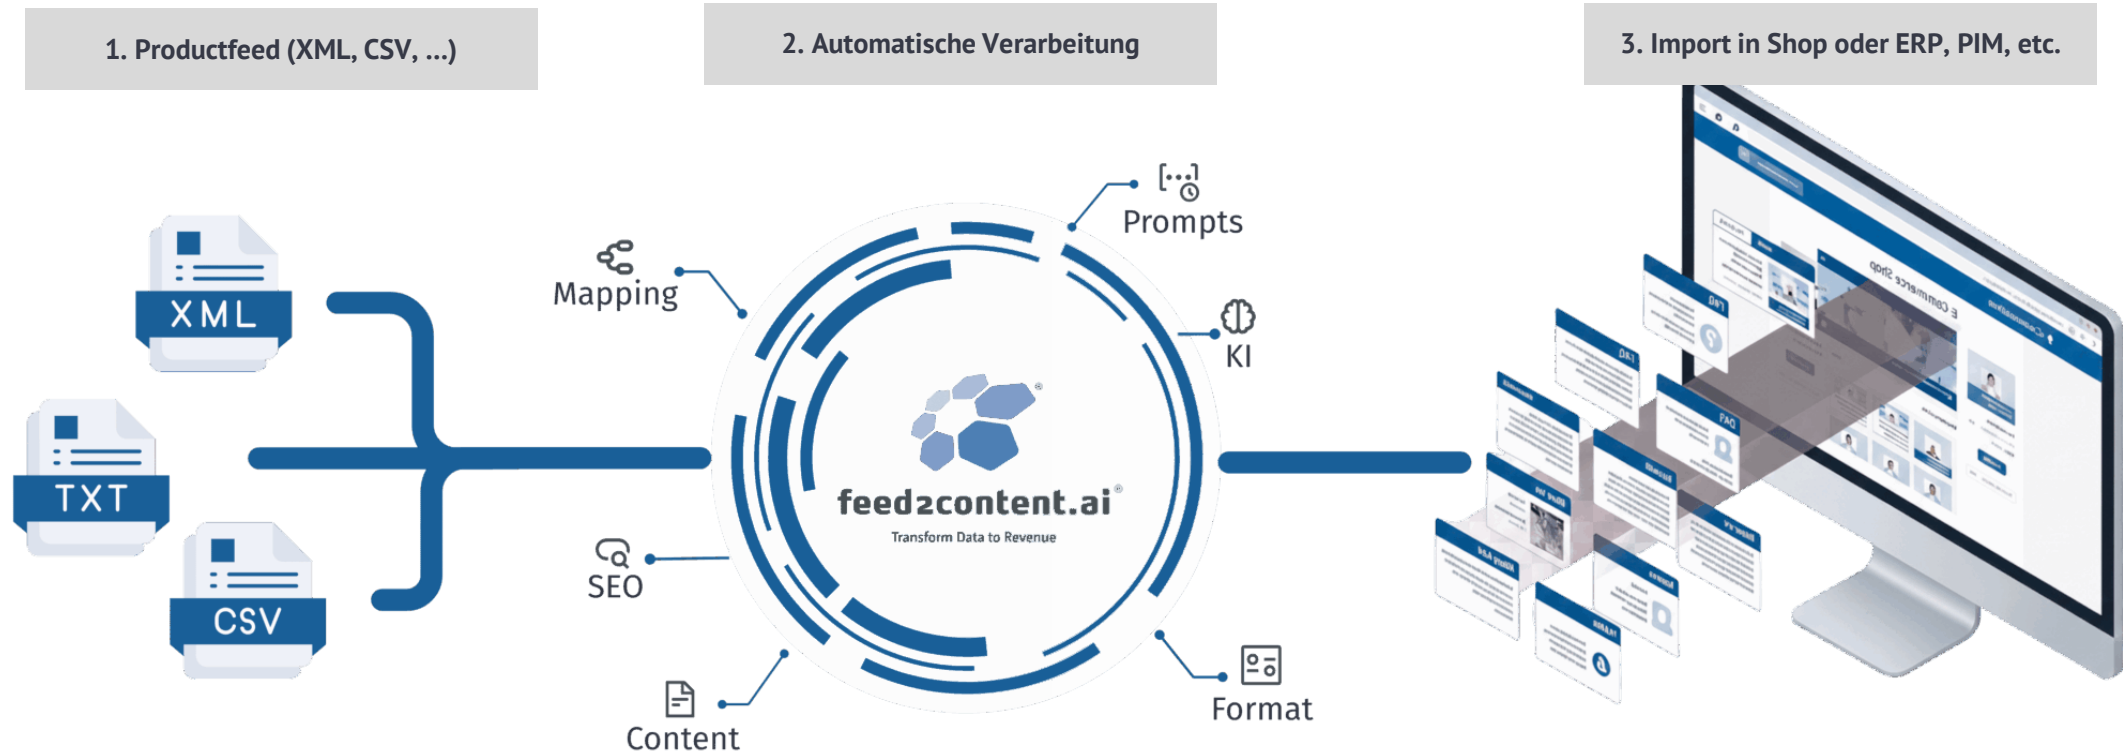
1. Productfeed (XML, CSV, ...)

2. Automatische Verarbeitung

3. Import in Shop oder ERP, PIM, etc.

XML

TXT

CSV

Mapping

Prompts

KI

SEO

Content

Format

feed2content.ai®

Transform Data to Revenue

FAQ

FAQ

FAQ